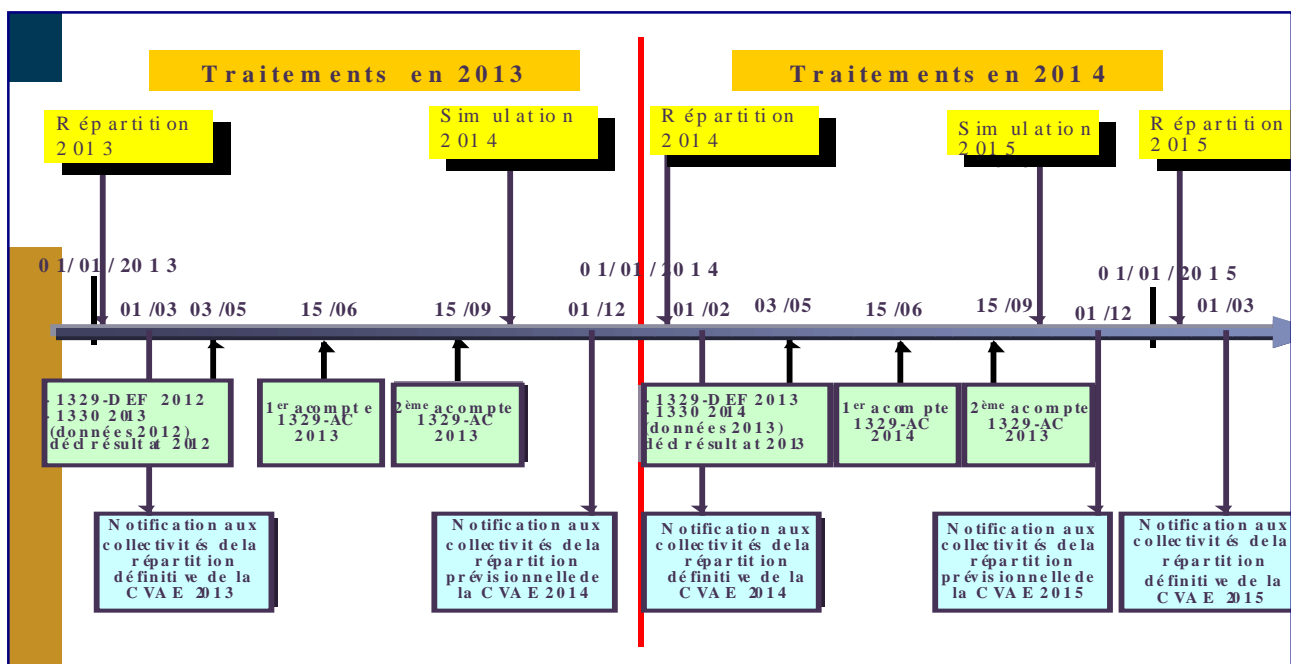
Traitements en 2013

Traitements en 2014

Répartition 2013

Simulation 2014

Répartition 2014

Simulation 2015

Répartition 2015

01/01/2013

01/03 03/05 15/06 15/09 01/12

01/01/2014

01/02 03/05 15/06 15/09 01/12

01/01/2015

01/03

- 1329-DEF 2012
- 1330 2013 (données 2012)
déd résultat 2012

$1^{er}$ acompte 1329-AC 2013

$2^{ème}$ acompte 1329-AC 2013

- 1329-DEF 2013
- 1330 2014 (données 2013)
déd résultat 2013

$1^{er}$ acompte 1329-AC 2014

$2^{ème}$ acompte 1329-AC 2013

Notification aux collectivités de la répartition définitive de la CVAE 2013

Notification aux collectivités de la répartition prévisionnelle de la CVAE 2014

Notification aux collectivités de la répartition définitive de la CVAE 2014

Notification aux collectivités de la répartition prévisionnelle de la CVAE 2015

Notification aux collectivités de la répartition définitive de la CVAE 2015